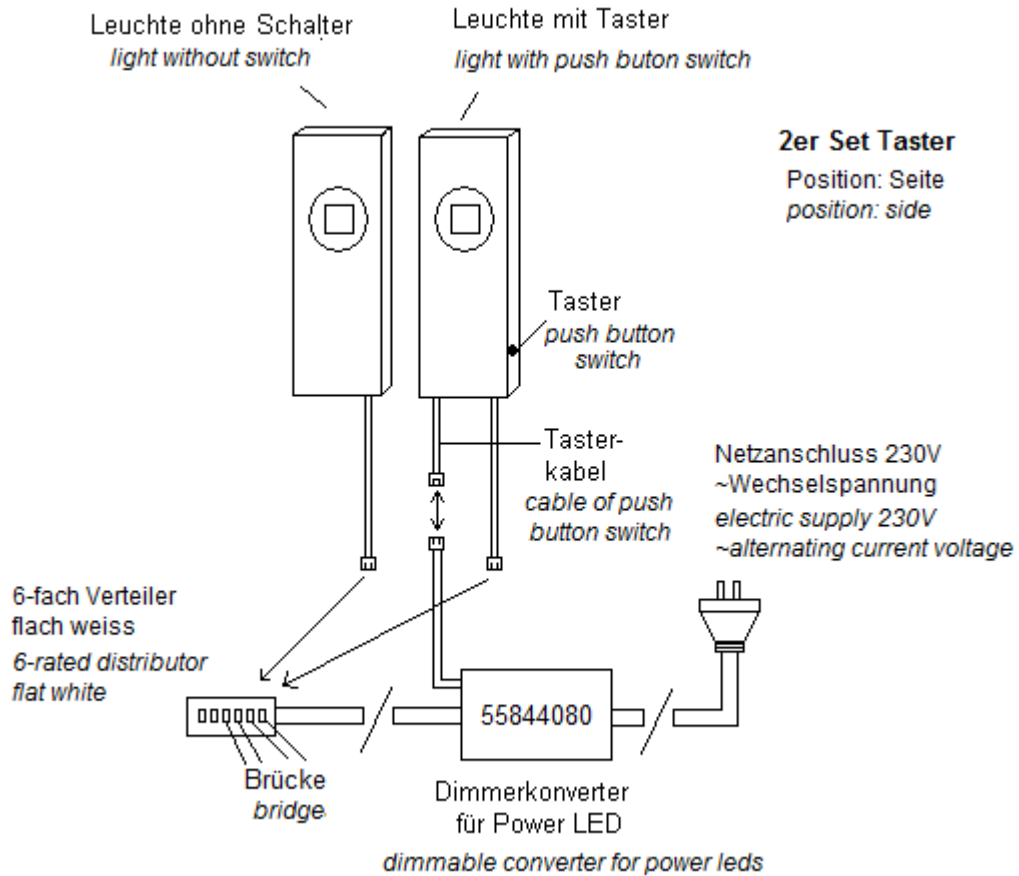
Leuchte ohne Schalter
light without switch

Leuchte mit Taster
light with push buton switch

2er Set Taster
Position: Seite
position: side

Taster
push button switch

Tasterkabel
cable of push button switch

Netzanschluss 230V
~Wechselspannung
electric supply 230V
~alternating current voltage

6-fach Verteiler
flach weiss
6-rated distributor
flat white

55844080

Brücke
bridge

Dimmerkonverter
für Power LED
dimmable converter for power leds